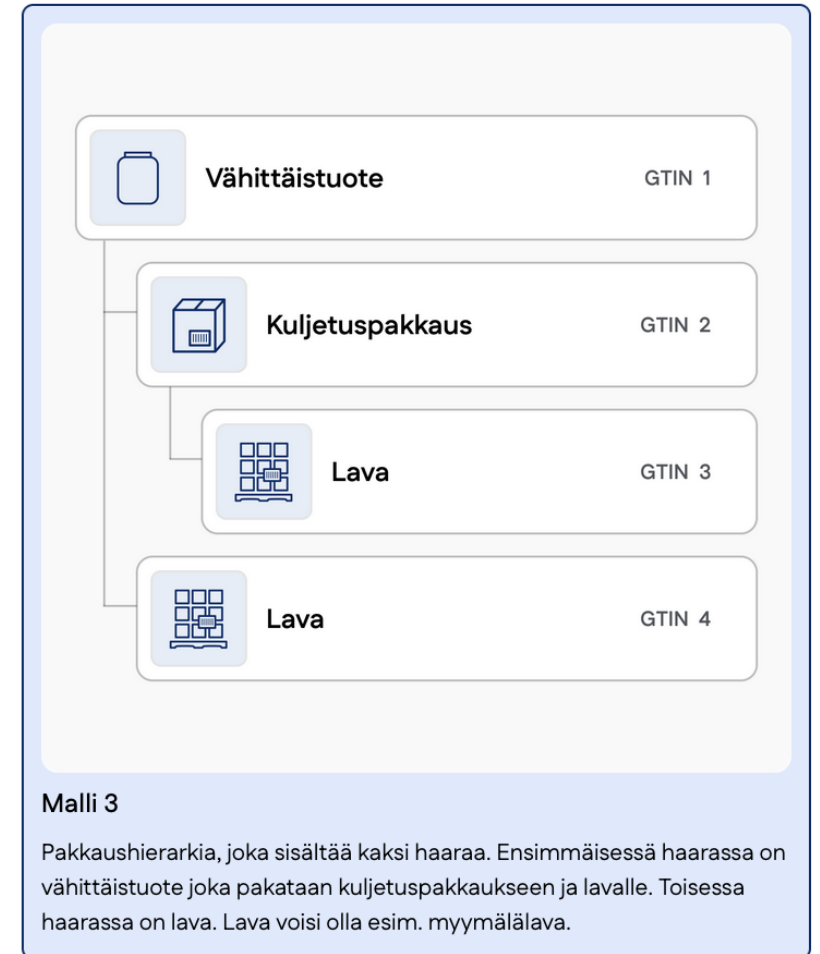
Vähittäistuote GTIN 1

Kuljetuspakkaus GTIN 2

Lava GTIN 3

Lava GTIN 4

Malli 3

Pakkaushierarkia, joka sisältää kaksi haaraa. Ensimmäisessä haarassa on vähittäistuote joka pakataan kuljetuspakkaukseen ja lavalle. Toisessa haarassa on lava. Lava voisi olla esim. myymälälava.